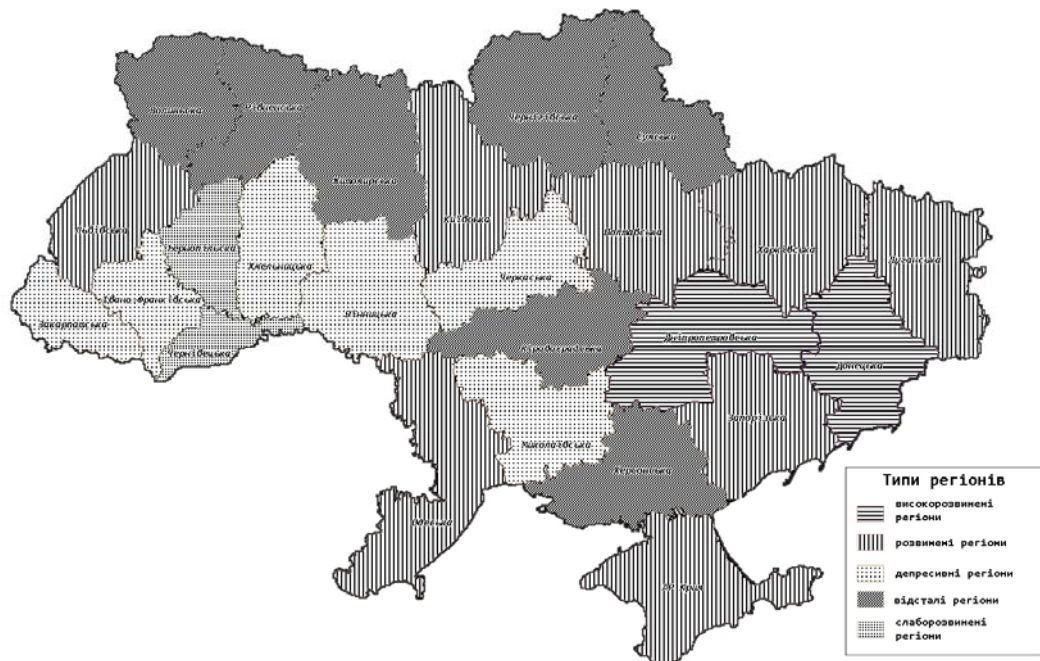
Волинська
Рівненська
Житомирська
Чернігівська
Сумська
Львівська
Київська
Тернопільська
Хмельницька
Полтавська
Харківська
Луганська
Закарпатська
Івано-Франківська
Черкаська
Вінницька
Чернівецька
Кіровоградська
Дніпропетровська
Донецька
Миколаївська
Запорізька
Херсонська
Одеська
АР Крим

Типи регіонів
високорозвинені регіони
розвинені регіони
депресивні регіони
відсталі регіони
слаборозвинені регіони